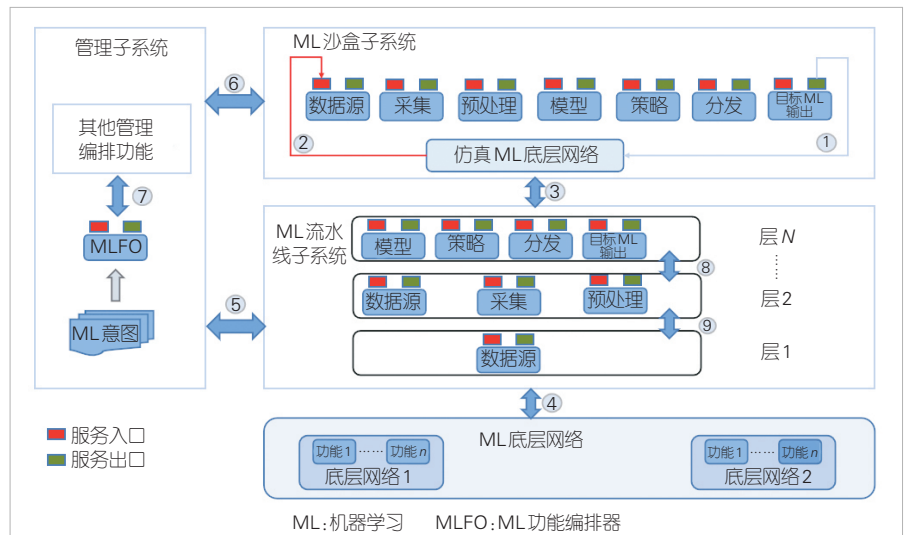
管理子系统

其他管理编排功能

7

MLFO

ML意图

6

5

ML沙盒子系统

数据源

采集

预处理

模型

策略

分发

目标ML输出

2

1

仿真ML底层网络

3

ML流水线子系统

模型

策略

分发

目标ML输出

层 $N$

8

数据源

采集

预处理

层2

9

数据源

层1

4

服务入口

服务出口

ML底层网络

功能1 …… 功能 $n$

底层网络1

功能1 …… 功能 $n$

底层网络2

ML:机器学习　MLFO:ML功能编排器